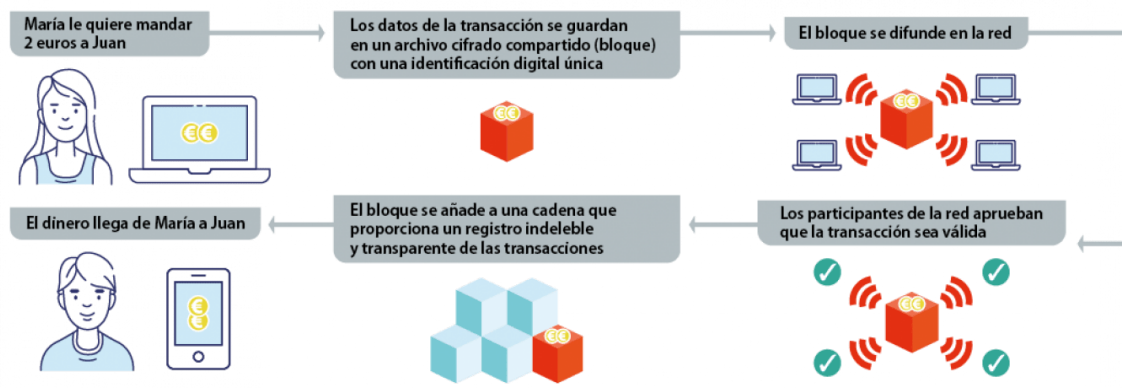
María le quiere mandar 2 euros a Juan

Los datos de la transacción se guardan en un archivo cifrado compartido (bloque) con una identificación digital única

El bloque se difunde en la red

El dinero llega de María a Juan

El bloque se añade a una cadena que proporciona un registro indeleble y transparente de las transacciones

Los participantes de la red aprueban que la transacción sea válida